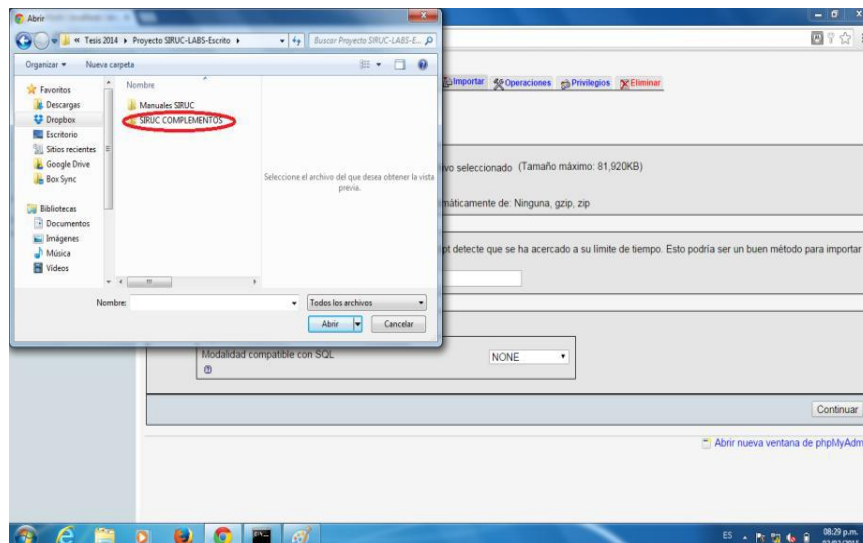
Abrir

« Tesis 2014 ▸ Proyecto SIRUC-LABS-Escrito ▸

Buscar Proyecto SIRUC-LABS-E...

Organizar ▾ Nueva carpeta

Favoritos
Descargas
Dropbox
Escritorio
Sitios recientes
Google Drive
Box Sync

Bibliotecas
Documentos
Imágenes
Música
Vídeos

Nombre
Manuales SIRUC
SIRUC COMPLEMENTOS

Seleccione el archivo del que desea obtener la vista previa.

Nombre:

Todos los archivos

Abrir

Cancelar

Importar Operaciones Privilegios Eliminar

ivo seleccionado (Tamaño máximo: 81,920KB)

máticamente de: Ninguna, gzip, zip

ipt detecte que se ha acercado a su límite de tiempo. Esto podría ser un buen método para importar

Modalidad compatible con SQL

NONE

Continuar

Abrir nueva ventana de phpMyAdm

ES

08:29 p.m.